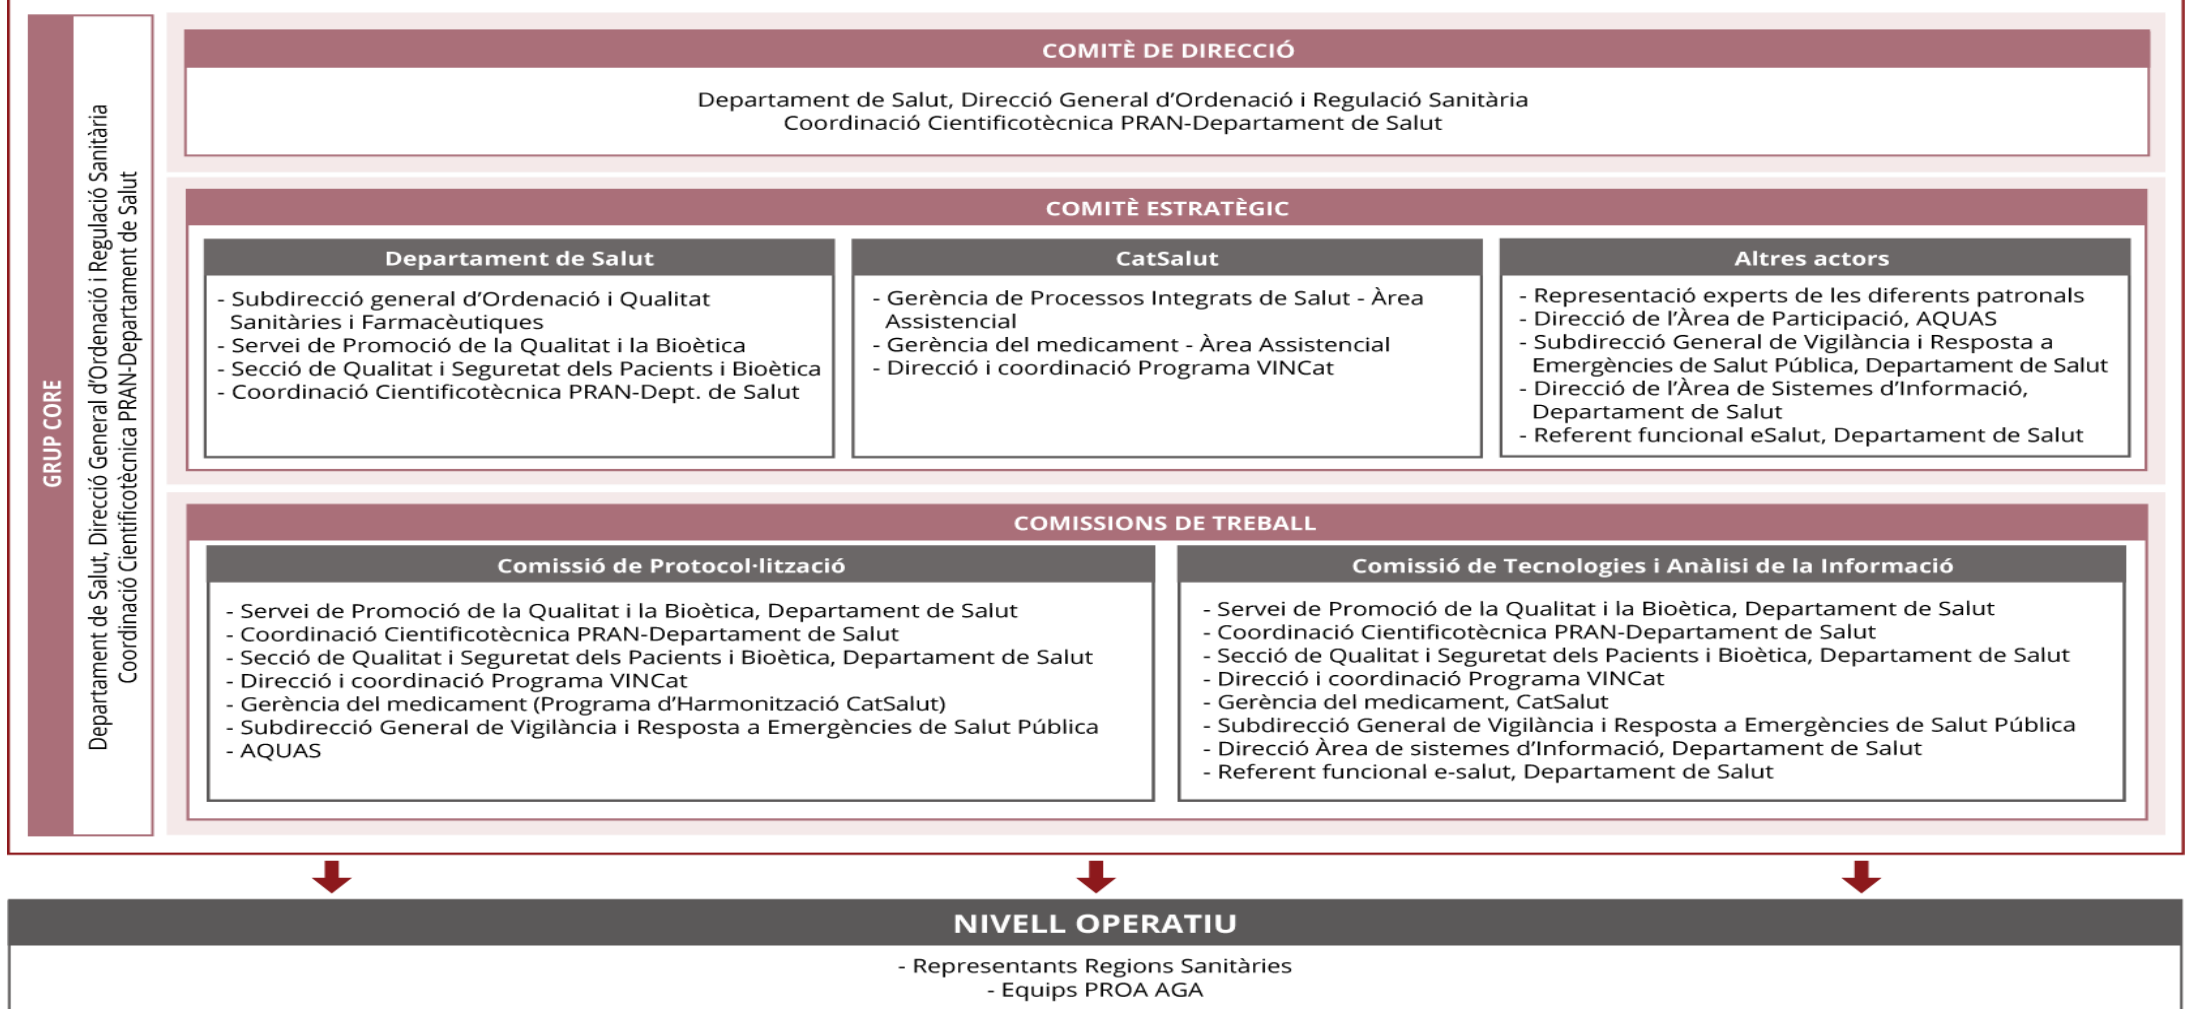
GRUP CORE

Departament de Salut, Direcció General d'Ordenació i Regulació Sanitària
Coordinació Cientificotècnica PRAN-Departament de Salut

COMITÈ DE DIRECCIÓ

Departament de Salut, Direcció General d'Ordenació i Regulació Sanitària
Coordinació Cientificotècnica PRAN-Departament de Salut

COMITÈ ESTRATÈGIC

Departament de Salut

- Subdirecció general d'Ordenació i Qualitat Sanitàries i Farmacèutiques
- Servei de Promoció de la Qualitat i la Bioètica
- Secció de Qualitat i Seguretat dels Pacients i Bioètica
- Coordinació Cientificotècnica PRAN-Dept. de Salut

CatSalut

- Gerència de Processos Integrats de Salut - Àrea Assistencial
- Gerència del medicament - Àrea Assistencial
- Direcció i coordinació Programa VINCat

Altres actors

- Representació experts de les diferents patronals
- Direcció de l'Àrea de Participació, AQUAS
- Subdirecció General de Vigilància i Resposta a Emergències de Salut Pública, Departament de Salut
- Direcció de l'Àrea de Sistemes d'Informació, Departament de Salut
- Referent funcional eSalut, Departament de Salut

COMISSIONS DE TREBALL

Comissió de Protocol·lització

- Servei de Promoció de la Qualitat i la Bioètica, Departament de Salut
- Coordinació Cientificotècnica PRAN-Departament de Salut
- Secció de Qualitat i Seguretat dels Pacients i Bioètica, Departament de Salut
- Direcció i coordinació Programa VINCat
- Gerència del medicament (Programa d'Harmonització CatSalut)
- Subdirecció General de Vigilància i Resposta a Emergències de Salut Pública
- AQUAS

Comissió de Tecnologies i Anàlisi de la Informació

- Servei de Promoció de la Qualitat i la Bioètica, Departament de Salut
- Coordinació Cientificotècnica PRAN-Departament de Salut
- Secció de Qualitat i Seguretat dels Pacients i Bioètica, Departament de Salut
- Direcció i coordinació Programa VINCat
- Gerència del medicament, CatSalut
- Subdirecció General de Vigilància i Resposta a Emergències de Salut Pública
- Direcció Àrea de sistemes d'Informació, Departament de Salut
- Referent funcional e-salut, Departament de Salut

NIVELL OPERATIU

- Representants Regions Sanitàries
- Equips PROA AGA